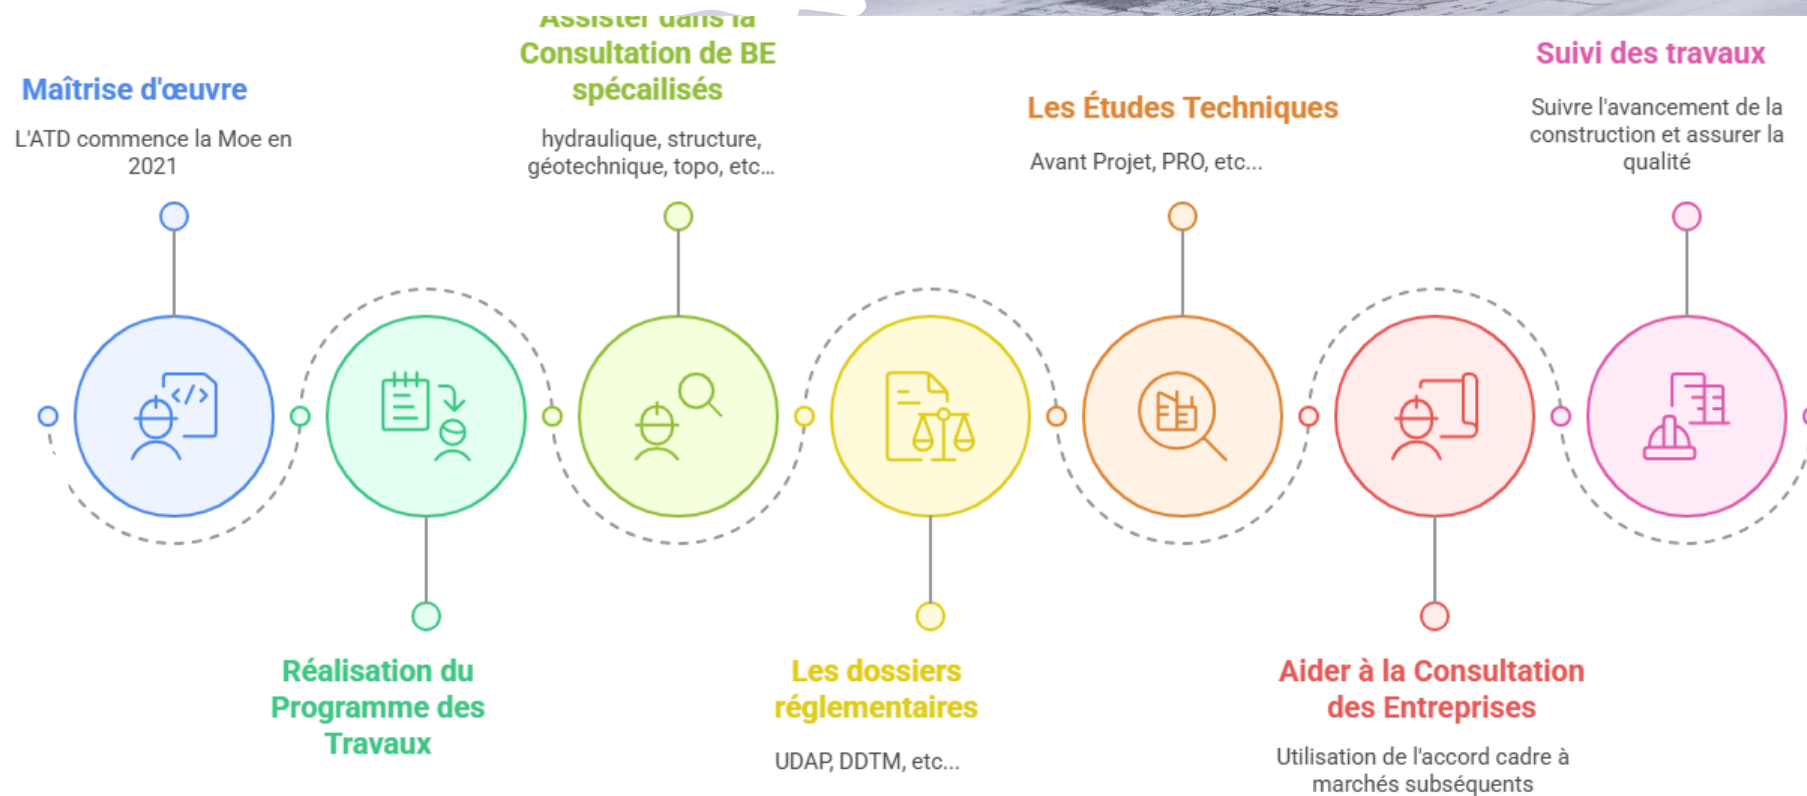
Maîtrise d'œuvre

L'ATD commence la Moe en 2021

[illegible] Consultation de BE spécailisés

hydraulique, structure, géotechnique, topo, etc...

Les Études Techniques

Avant Projet, PRO, etc...

Suivi des travaux

Suivre l'avancement de la construction et assurer la qualité

Réalisation du Programme des Travaux

Les dossiers réglementaires

UDAP, DDTM, etc...

Aider à la Consultation des Entreprises

Utilisation de l'accord cadre à marchés subséquents